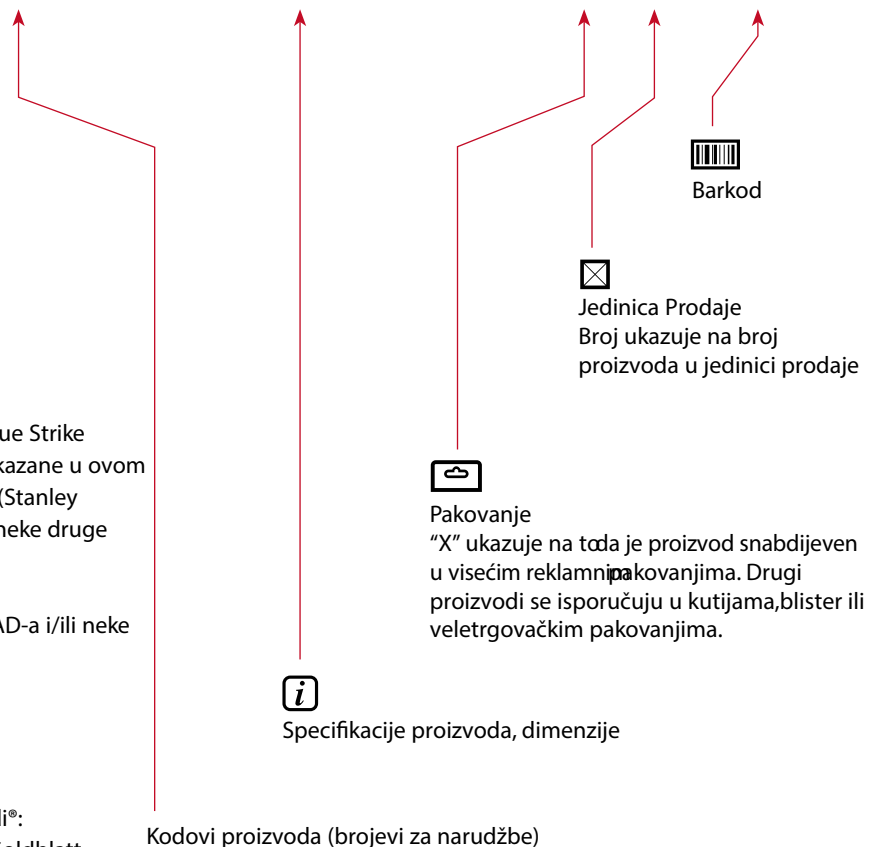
Barkod

Jedinica Prodaje
Broj ukazuje na broj proizvoda u jedinici prodaje

ue Strike
kazane u ovom
(Stanley
neke druge

AD-a i/ili neke

li®:
ldblatt

Pakovanje
"X" ukazuje na toda je proizvod snabdijeven u visećim reklamnimpakovanjima. Drugi proizvodi se isporučuju u kutijama,blister ili veletrgovačkim pakovanjima.

Specifikacije proizvoda, dimenzije

Kodovi proizvoda (brojevi za narudžbe)